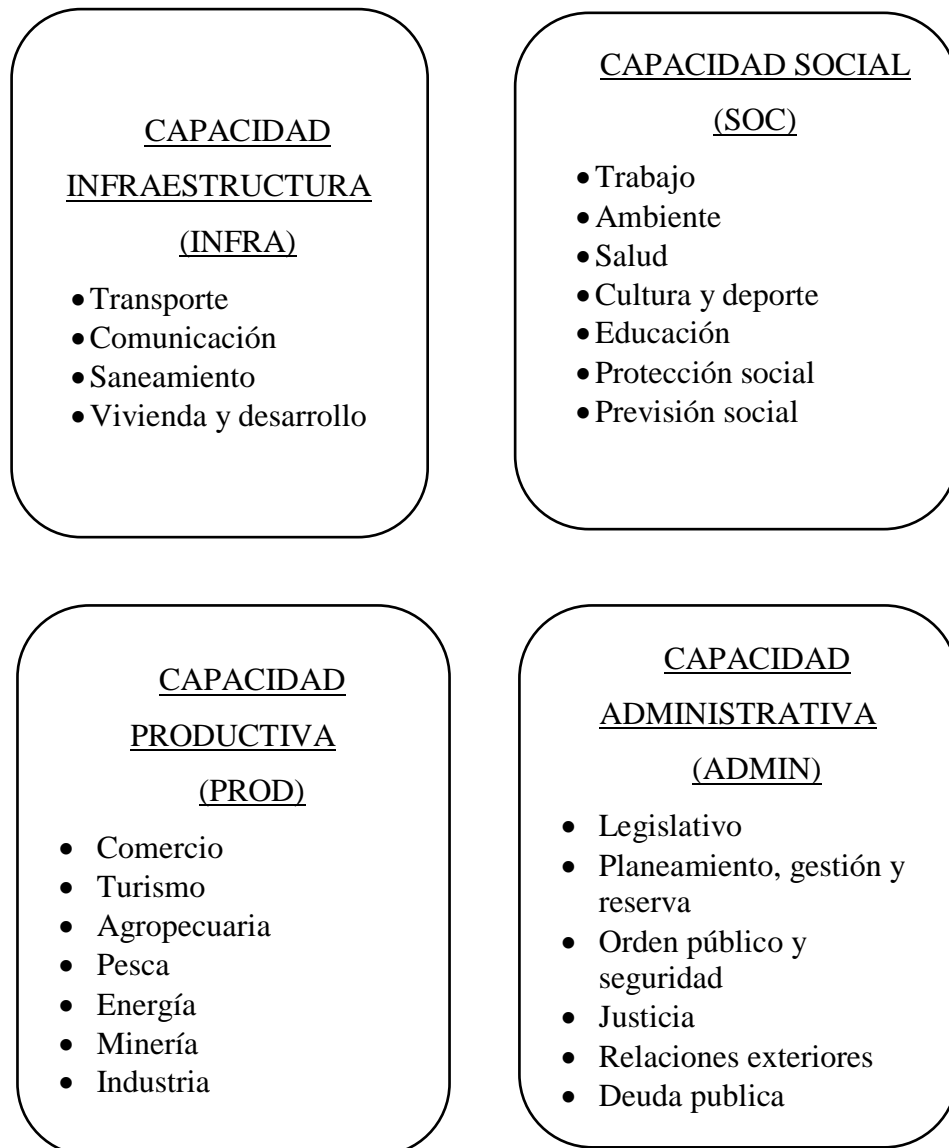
CAPACIDAD INFRAESTRUCTURA (INFRA)

- Transporte
- Comunicación
- Saneamiento
- Vivienda y desarrollo

CAPACIDAD SOCIAL (SOC)

- Trabajo
- Ambiente
- Salud
- Cultura y deporte
- Educación
- Protección social
- Previsión social

CAPACIDAD PRODUCTIVA (PROD)

- Comercio
- Turismo
- Agropecuaria
- Pesca
- Energía
- Minería
- Industria

CAPACIDAD ADMINISTRATIVA (ADMIN)

- Legislativo
- Planeamiento, gestión y reserva
- Orden público y seguridad
- Justicia
- Relaciones exteriores
- Deuda publica